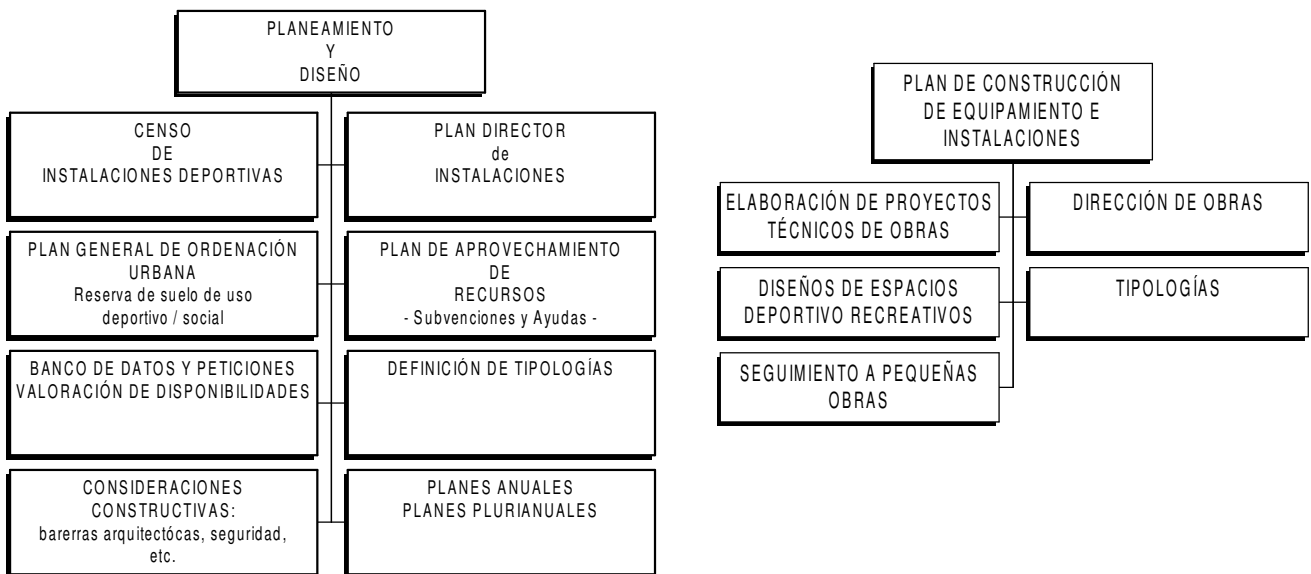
PLANEAMIENTO
Y
DISEÑO

CENSO
DE
INSTALACIONES DEPORTIVAS

PLAN DIRECTOR
de
INSTALACIONES

PLAN GENERAL DE ORDENACIÓN URBANA
Reserva de suelo de uso deportivo / social

PLAN DE APROVECHAMIENTO
DE
RECURSOS
- Subvenciones y Ayudas -

BANCO DE DATOS Y PETICIONES
VALORACIÓN DE DISPONIBILIDADES

DEFINICIÓN DE TIPOLOGÍAS

CONSIDERACIONES CONSTRUCTIVAS:
barerras arquitectócas, seguridad, etc.

PLANES ANUALES
PLANES PLURIANUALES

PLAN DE CONSTRUCCIÓN DE EQUIPAMIENTO E INSTALACIONES

ELABORACIÓN DE PROYECTOS TÉCNICOS DE OBRAS

DIRECCIÓN DE OBRAS

DISEÑOS DE ESPACIOS DEPORTIVO RECREATIVOS

TIPOLOGÍAS

SEGUIMIENTO A PEQUEÑAS OBRAS